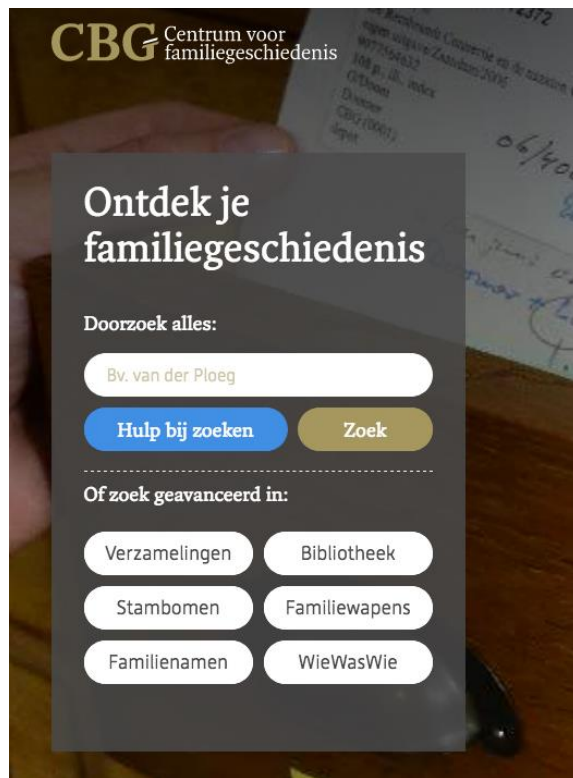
CBG Centrum voor familiegeschiedenis

Ontdek je familiegeschiedenis

Doorzoek alles:

Bv. van der Ploeg

Hulp bij zoeken

Zoek

Of zoek geavanceerd in:

Verzamelingen

Bibliotheek

Stambomen

Familiewapens

Familienamen

WieWasWie